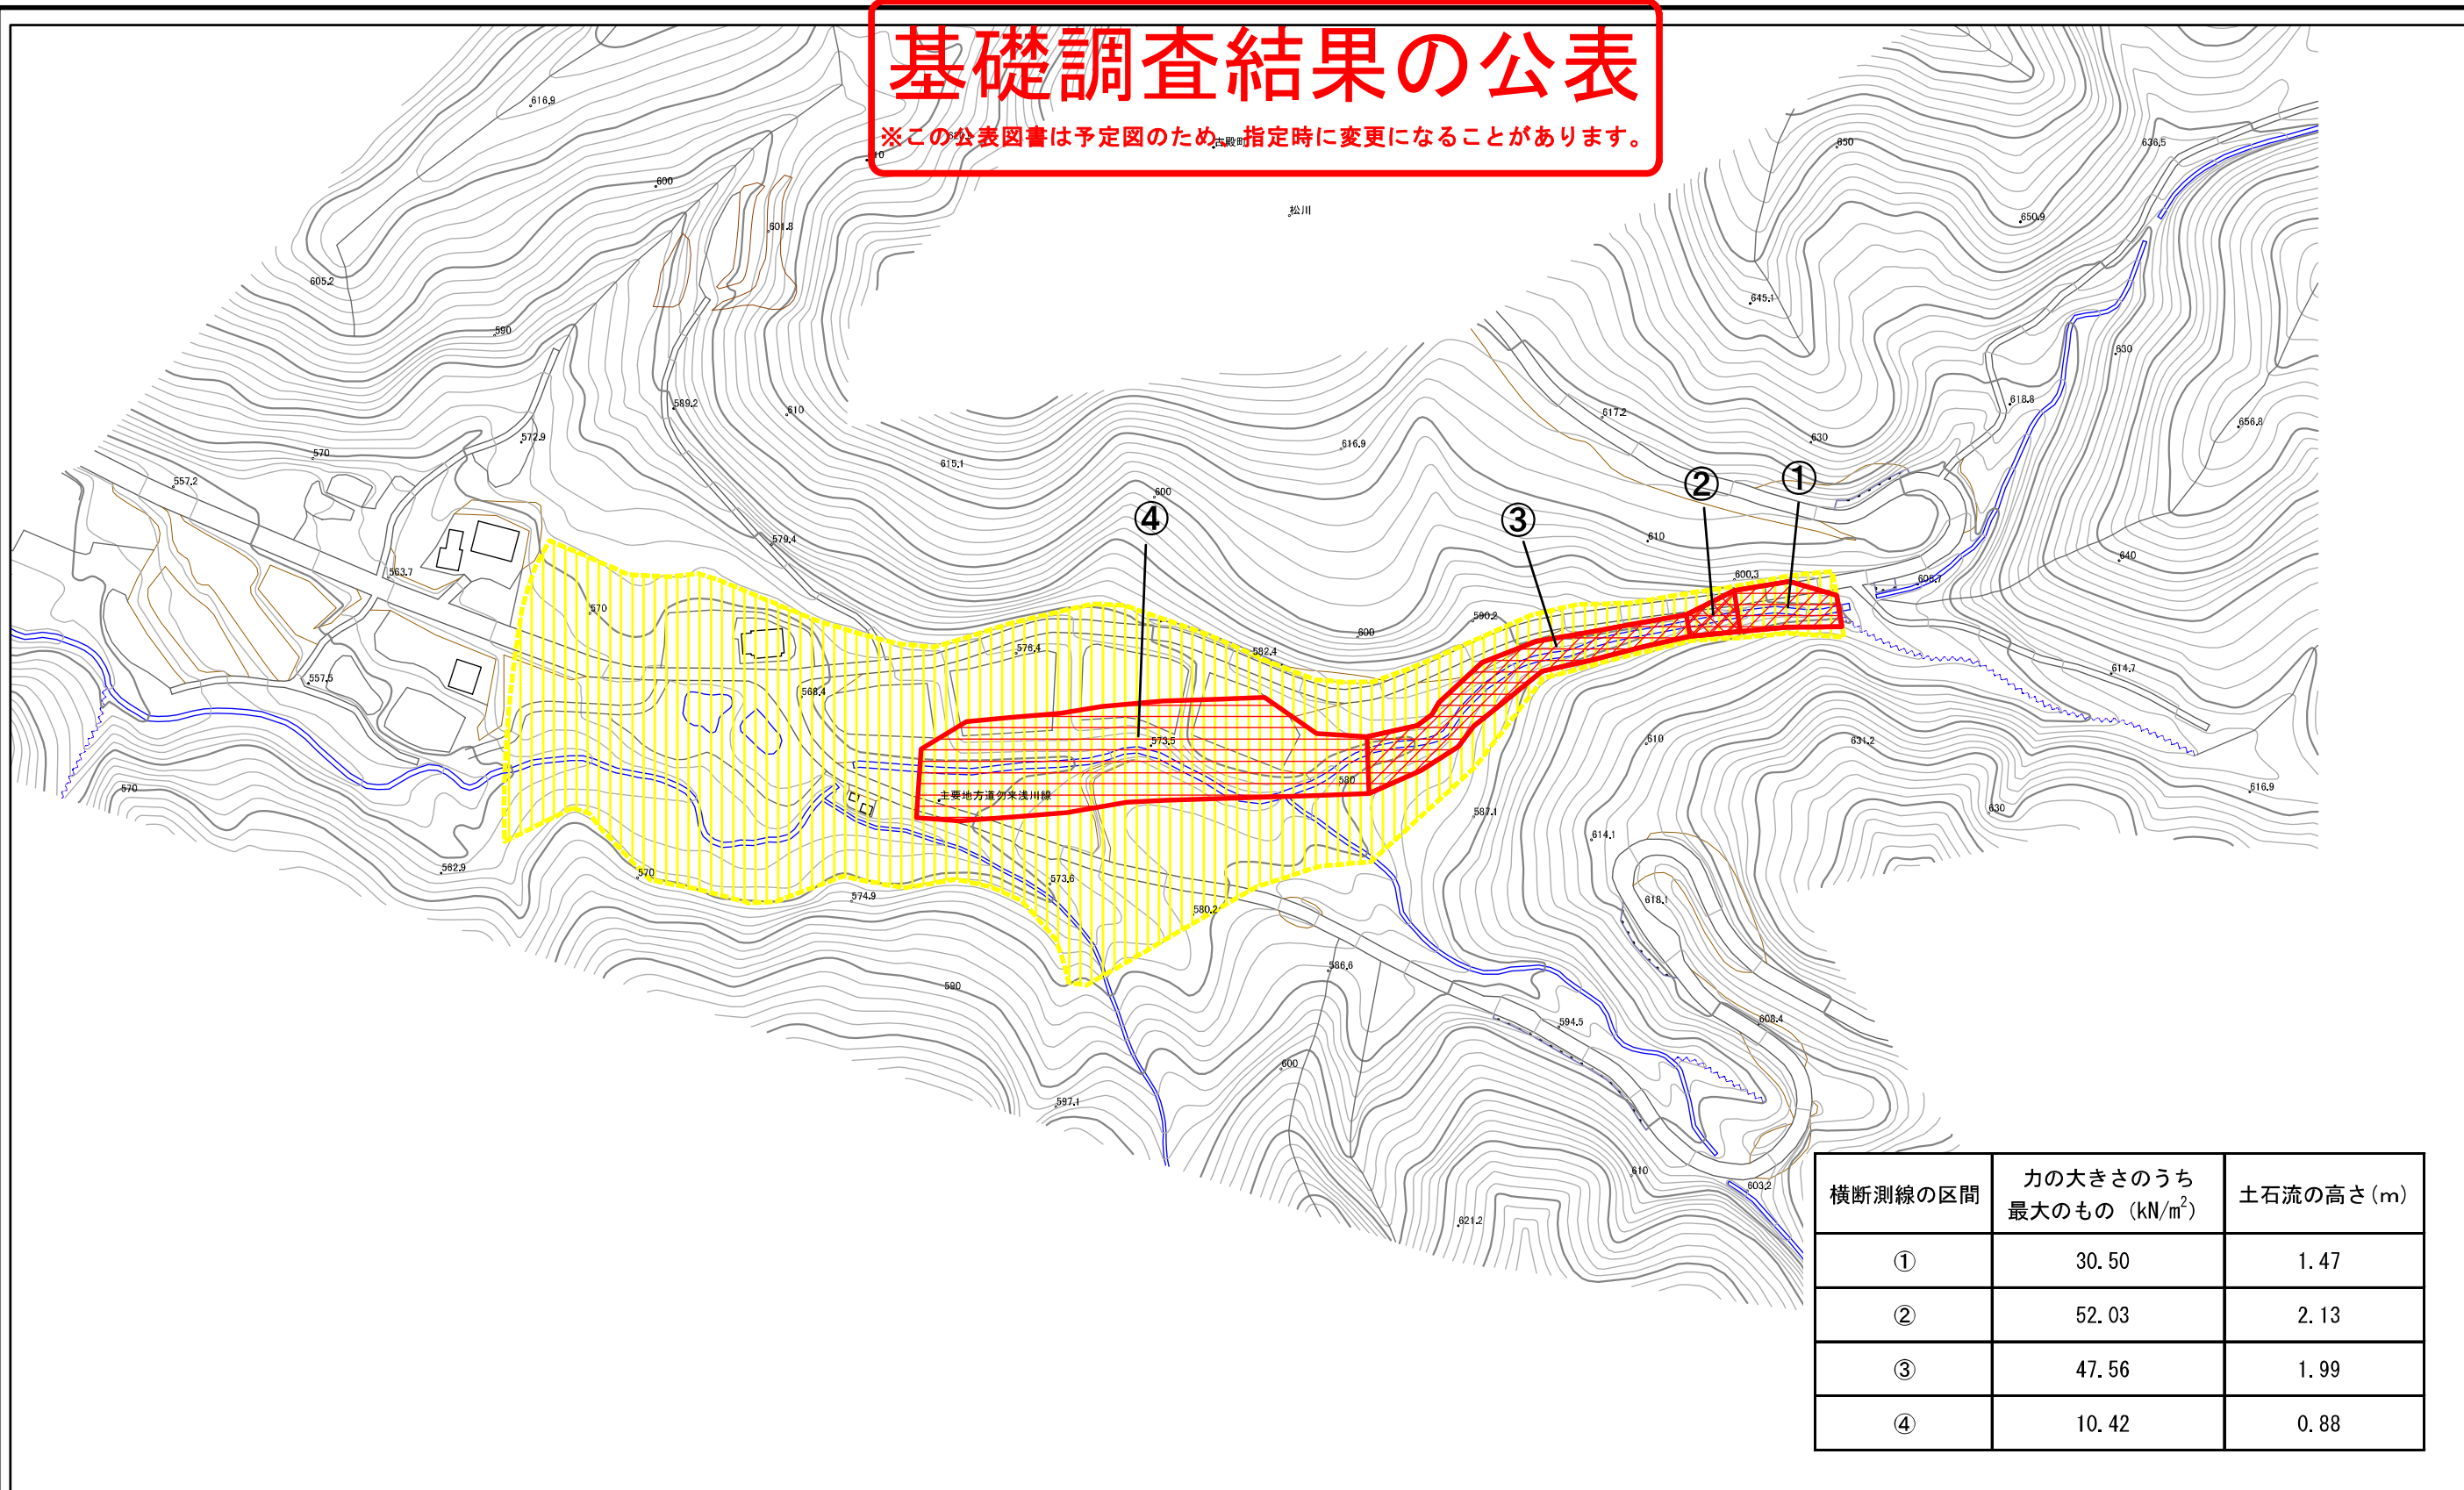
基礎調査結果の公表
※この公表図書は予定図のため、指定時に変更になることがあります。

616.9
600
601.8
605.2
590
589.2
610
572.9
570
557.2
615.1
616.9
617.2
630
650
636.5
650.9
645.1
630
618.8
656.8
松川
600
579.4
563.7
570
557.5
568.4
576.4
582.4
600
590.2
610
600.3
605.7
640
614.7
573.5
580
主要地方道夕来浅川線
570
562.9
570
574.9
573.6
580.2
587.1
614.1
610
631.2
630
616.9
618.1
586.6
590
594.5
608.4
600
597.1
610
603.2
621.2

④
③
②
①

| 横断測線の区間 | 力の大きさのうち最大のもの（kN/m$^2$） | 土石流の高さ（m） |
|---|---|---|
| ① | 30.50 | 1.47 |
| ② | 52.03 | 2.13 |
| ③ | 47.56 | 1.99 |
| ④ | 10.42 | 0.88 |